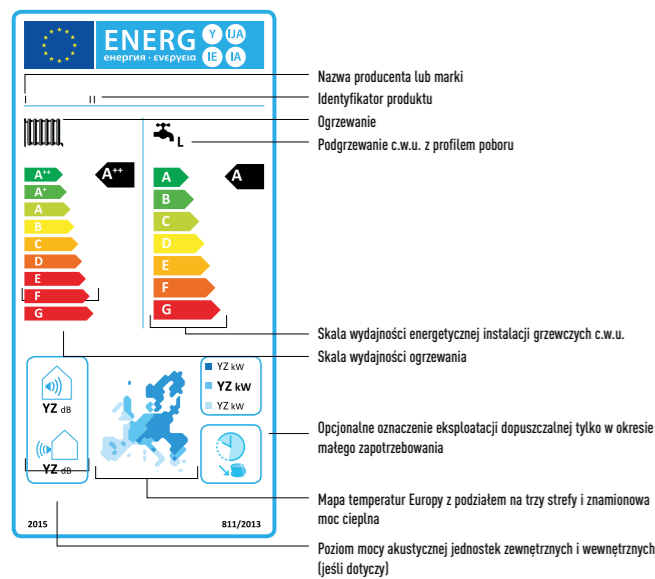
ENERG
енергия · ενεργεια
Y IJA
IE IA

I II

L

A++
A+
A
B
C
D
E
F
G

A++

A
B
C
D
E
F
G

A

YZ dB

YZ dB

YZ kW
YZ kW
YZ kW

2015
811/2013

Nazwa producenta lub marki
Identyfikator produktu
Ogrzewanie
Podgrzewanie c.w.u. z profilem poboru

Skala wydajności energetycznej instalacji grzewczych c.w.u.
Skala wydajności ogrzewania

Opcjonalne oznaczenie eksploatacji dopuszczalnej tylko w okresie małego zapotrzebowania

Mapa temperatur Europy z podziałem na trzy strefy i znamionowa moc cieplna

Poziom mocy akustycznej jednostek zewnętrznych i wewnętrznych (jeśli dotyczy)